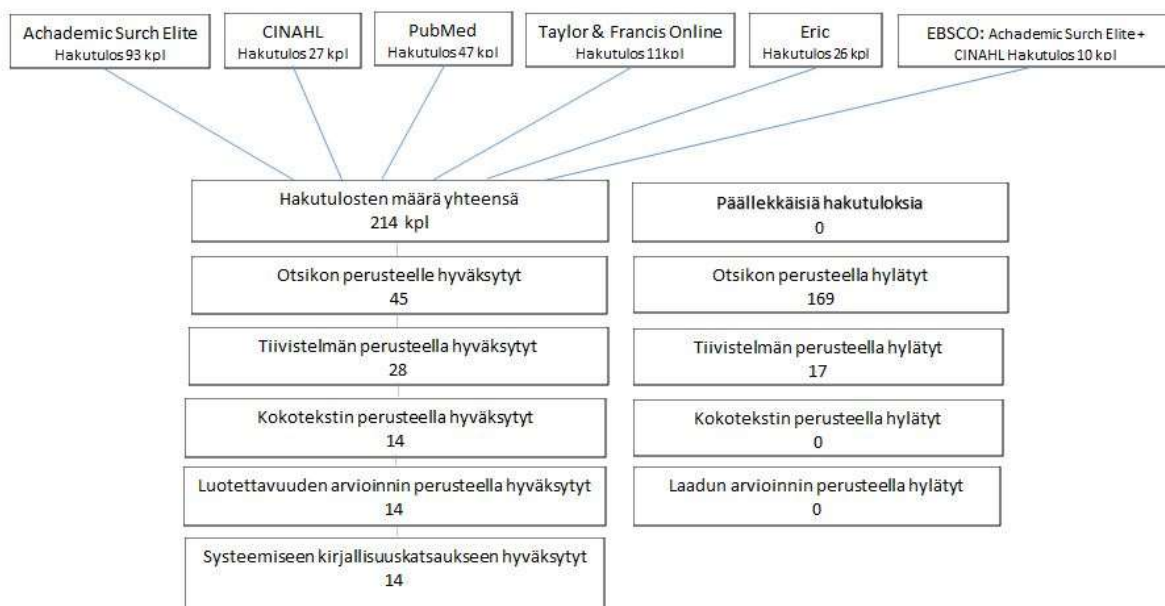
Achademic Surch Elite
Hakutulos 93 kpl

CINAHL
Hakutulos 27 kpl

PubMed
Hakutulos 47 kpl

Taylor & Francis Online
Hakutulos 11kpl

Eric
Hakutulos 26 kpl

EBSCO: Achademic Surch Elite + CINAHL Hakutulos 10 kpl

Hakutulosten määrä yhteensä
214 kpl

Päällekkäisiä hakutuloksia
0

Otsikon perusteelle hyväksytyt
45

Otsikon perusteella hylätyt
169

Tiivistelmän perusteella hyväksytyt
28

Tiivistelmän perusteella hylätyt
17

Kokotekstin perusteella hyväksytyt
14

Kokotekstin perusteella hylätyt
0

Luotettavuuden arvioinnin perusteella hyväksytyt
14

Laadun arvioinnin perusteella hylätyt
0

Systeemiseen kirjallisuuskatsaukseen hyväksytyt
14